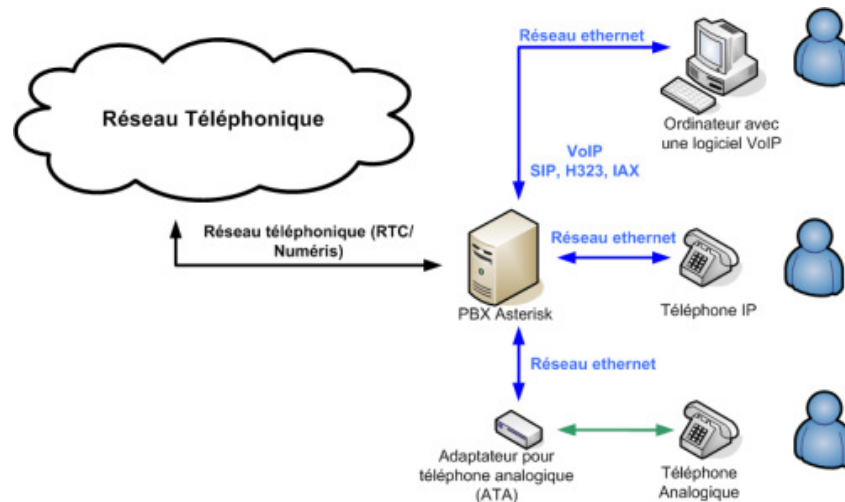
Réseau Téléphonique

Réseau ethernet

Ordinateur avec une logiciel VoIP

VoIP
SIP, H323, IAX

Réseau téléphonique (RTC/ Numéris)

Réseau ethernet

PBX Asterisk

Téléphone IP

Réseau ethernet

Adaptateur pour téléphone analogique (ATA)

Téléphone Analogique